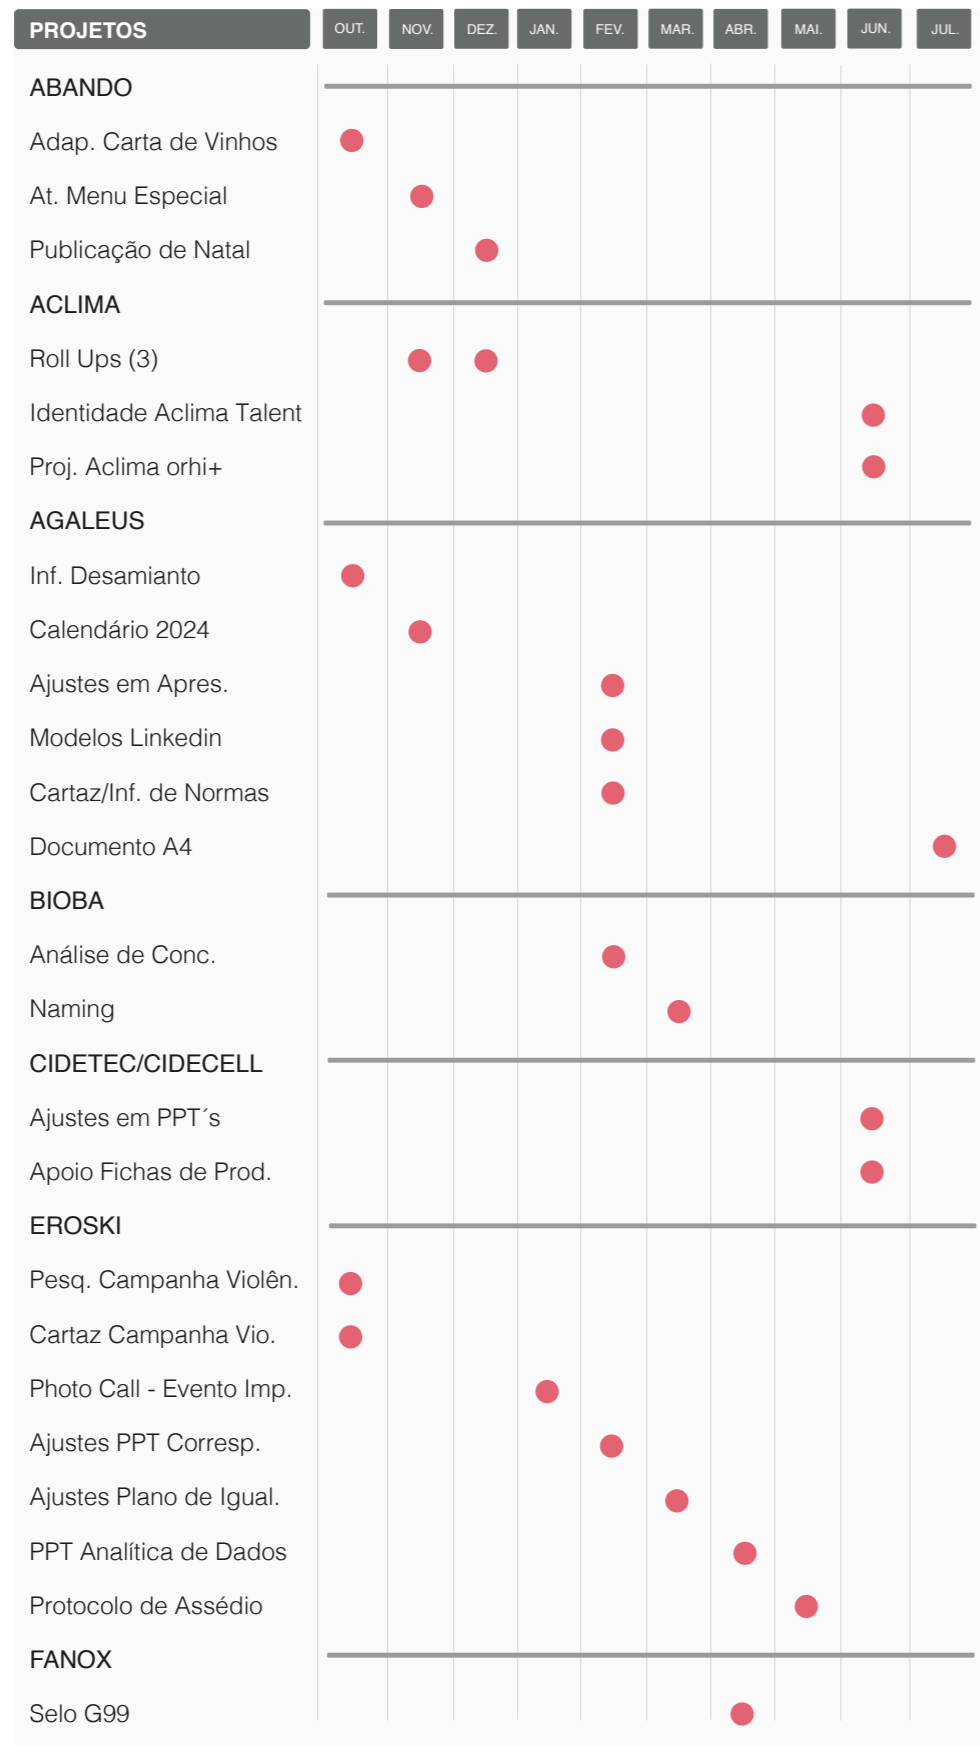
| PROJETOS | OUT. | NOV. | DEZ. | JAN. | FEV. | MAR. | ABR. | MAI. | JUN. | JUL. |
|---|---|---|---|---|---|---|---|---|---|---|
| ABANDO | | | | | | | | | | |
| Adap. Carta de Vinhos | ● | | | | | | | | | |
| At. Menu Especial | | ● | | | | | | | | |
| Publicação de Natal | | | ● | | | | | | | |
| ACLIMA | | | | | | | | | | |
| Roll Ups (3) | | ● | ● | | | | | | | |
| Identidade Aclima Talent | | | | | | | | | ● | |
| Proj. Aclima orhi+ | | | | | | | | | ● | |
| AGALEUS | | | | | | | | | | |
| Inf. Desamianto | ● | | | | | | | | | |
| Calendário 2024 | | ● | | | | | | | | |
| Ajustes em Apres. | | | | | ● | | | | | |
| Modelos Linkedin | | | | | ● | | | | | |
| Cartaz/Inf. de Normas | | | | | ● | | | | | |
| Documento A4 | | | | | | | | | | ● |
| BIOBA | | | | | | | | | | |
| Análise de Conc. | | | | | ● | | | | | |
| Naming | | | | | | ● | | | | |
| CIDETEC/CIDECELL | | | | | | | | | | |
| Ajustes em PPT´s | | | | | | | | | ● | |
| Apoio Fichas de Prod. | | | | | | | | | ● | |
| EROSKI | | | | | | | | | | |
| Pesq. Campanha Violên. | ● | | | | | | | | | |
| Cartaz Campanha Vio. | ● | | | | | | | | | |
| Photo Call - Evento Imp. | | | | ● | | | | | | |
| Ajustes PPT Corresp. | | | | | ● | | | | | |
| Ajustes Plano de Igual. | | | | | | ● | | | | |
| PPT Analítica de Dados | | | | | | | ● | | | |
| Protocolo de Assédio | | | | | | | | ● | | |
| FANOX | | | | | | | | | | |
| Selo G99 | | | | | | | ● | | | |